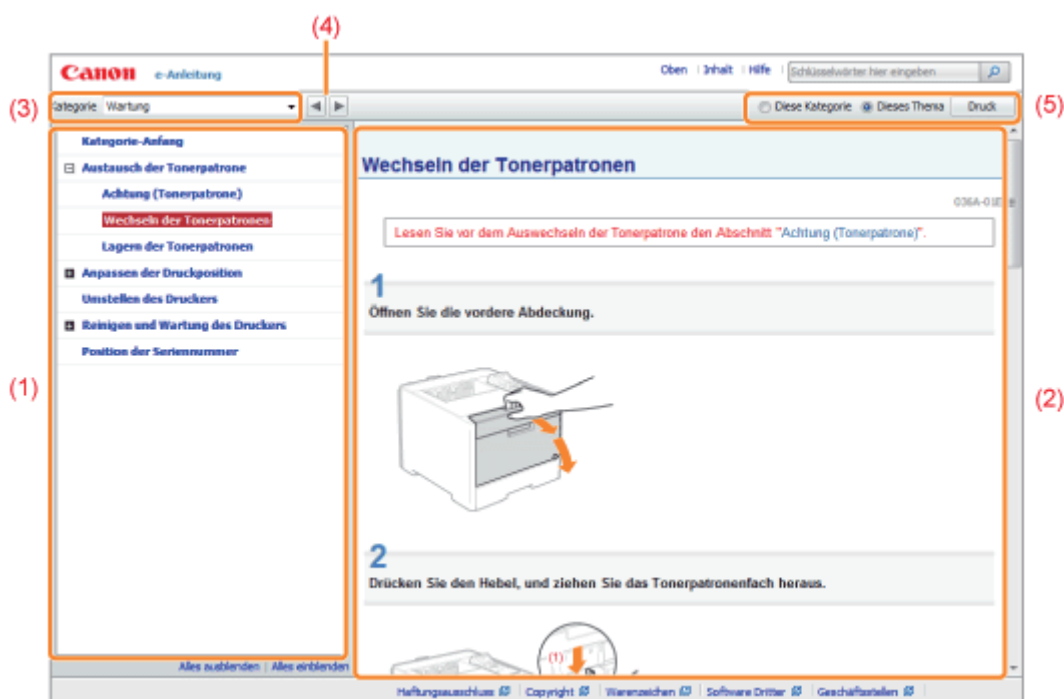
(4)

Canon e-Anleitung

Oben | Inhalt | Hilfe | Schlüsselwörter hier eingeben

(3) Kategorie Wartung

Diese Kategorie Dieses Thema Druck (5)

Kategorie-Anfang
Austausch der Tonerpatrone
Achtung (Tonerpatrone)
Wechseln der Tonerpatronen
Lagern der Tonerpatronen
Anpassen der Druckposition
Umstellen des Druckers
Reinigen und Wartung des Druckers
Position der Seriennummer

(1)

Alles ausblenden | Alles einblenden

Wechseln der Tonerpatronen

036A-01E

Lesen Sie vor dem Auswechseln der Tonerpatrone den Abschnitt "Achtung (Tonerpatrone)".

1
Öffnen Sie die vordere Abdeckung.

(2)

2
Drücken Sie den Hebel, und ziehen Sie das Tonerpatronenfach heraus.

(1)

Haftungsausschluss | Copyright | Warenzeichen | Software Dritter | Geschäftsstellen